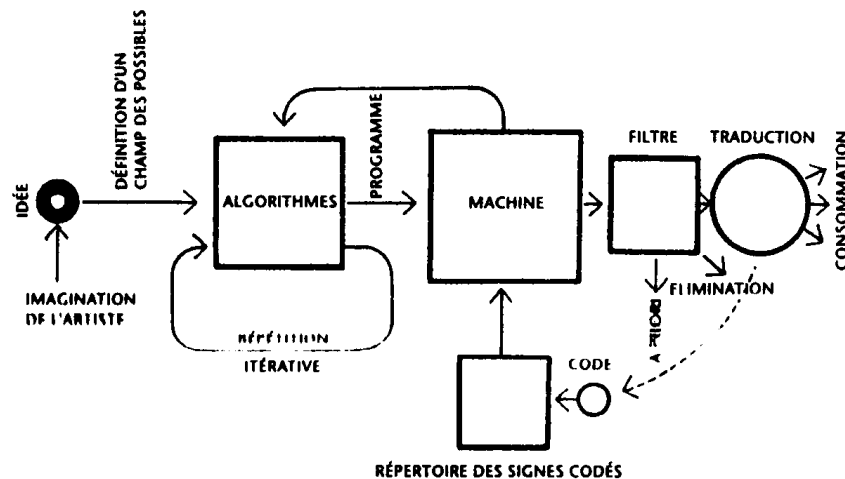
DÉFINITION D'UN CHAMP DES POSSIBLES

IDÉE

IMAGINATION DE L'ARTISTE

ALGORITHMES

RÉPÉTITION ITÉRATIVE

PROGRAMME

MACHINE

RÉPERTOIRE DES SIGNES CODÉS

CODE

FILTRE

A PRIORI

ÉLIMINATION

TRADUCTION

CONSOMMATION